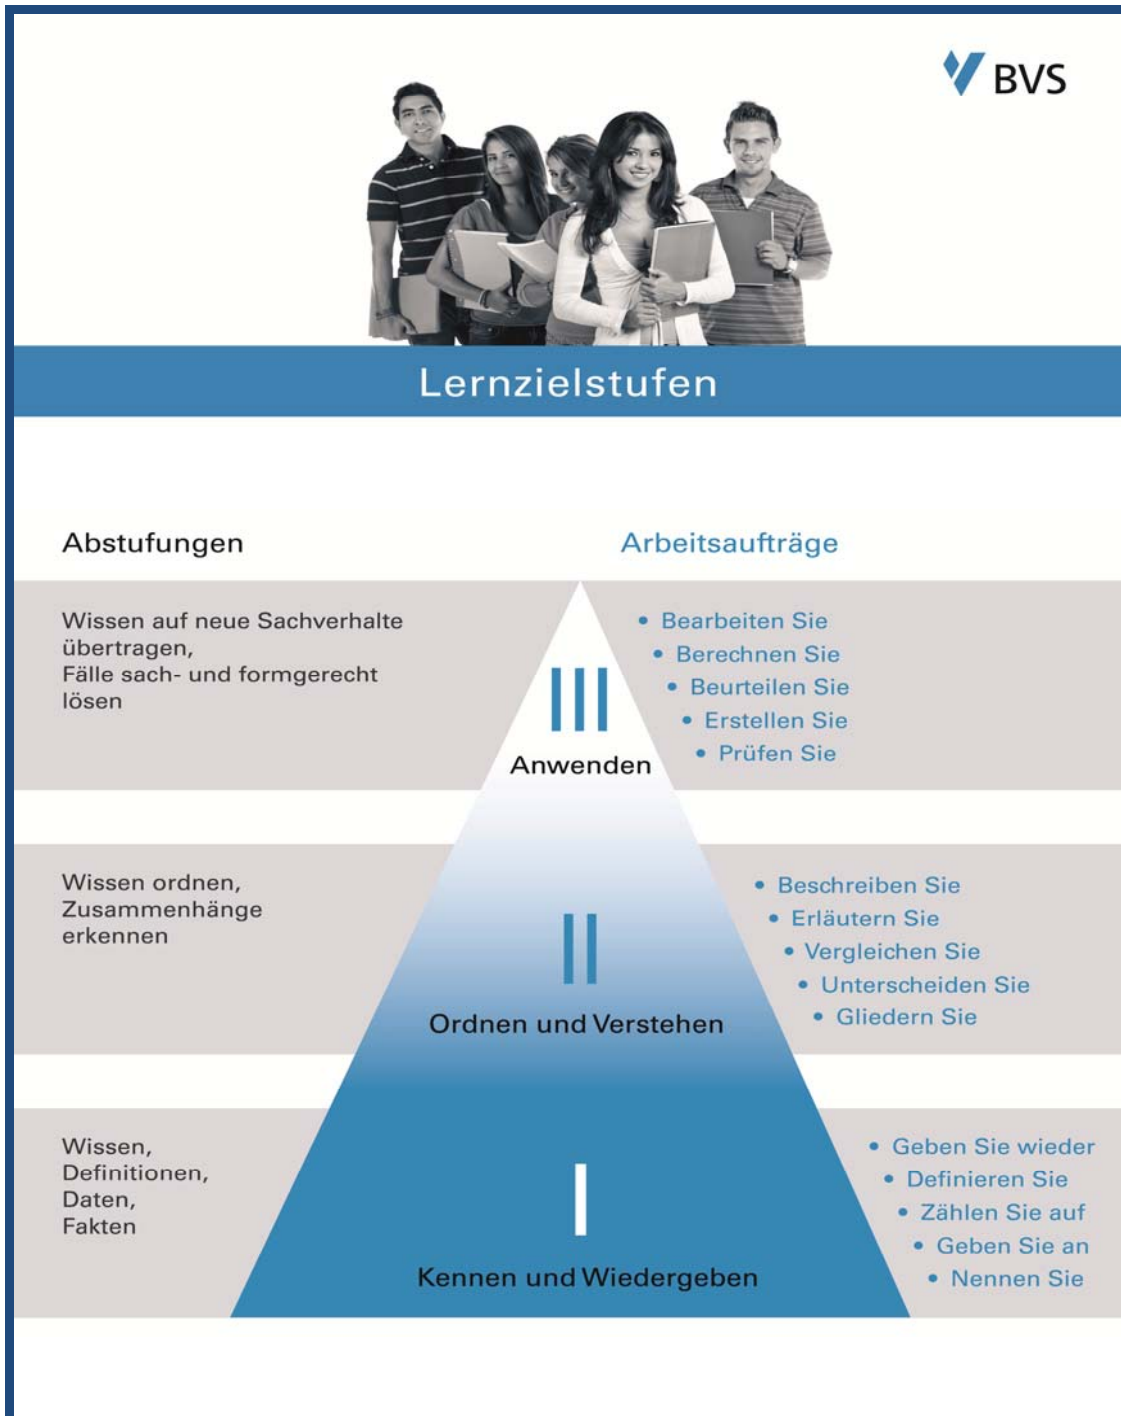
BVS

Lernzielstufen

Abstufungen

Arbeitsaufträge

Wissen auf neue Sachverhalte übertragen,
Fälle sach- und formgerecht lösen

III

Anwenden

• Bearbeiten Sie
• Berechnen Sie
• Beurteilen Sie
• Erstellen Sie
• Prüfen Sie

Wissen ordnen,
Zusammenhänge erkennen

II

Ordnen und Verstehen

• Beschreiben Sie
• Erläutern Sie
• Vergleichen Sie
• Unterscheiden Sie
• Gliedern Sie

Wissen,
Definitionen,
Daten,
Fakten

I

Kennen und Wiedergeben

• Geben Sie wieder
• Definieren Sie
• Zählen Sie auf
• Geben Sie an
• Nennen Sie